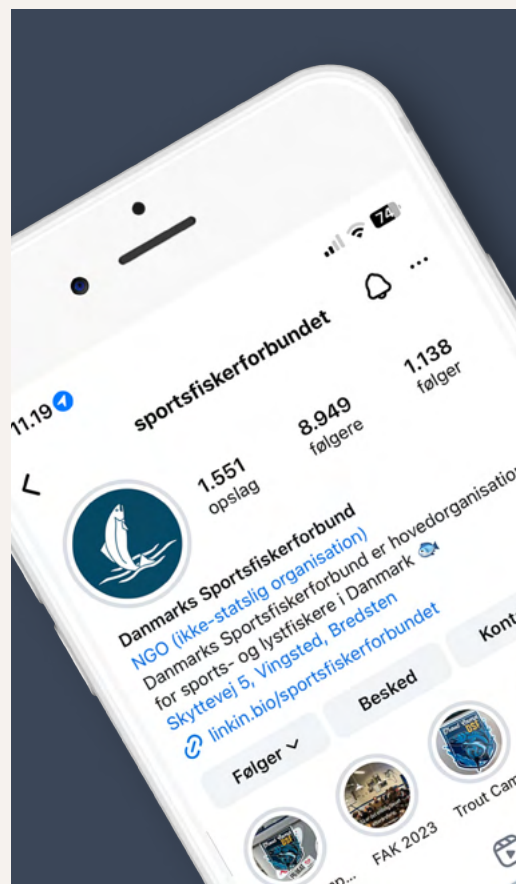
11.19

74

sportsfiskerforbundet

1.551
opslag

8.949
følgere

1.138
følger

Danmarks Sportsfiskerforbund
NGO (ikke-statslig organisation)
Danmarks Sportsfiskerforbund er hovedorganisatio
for sports- og lystfiskere i Danmark
Skyttevej 5, Vingsted, Bredsten
linkin.bio/sportsfiskerforbundet

Følger

Besked

Kont

FAK 2023

Trout Cam